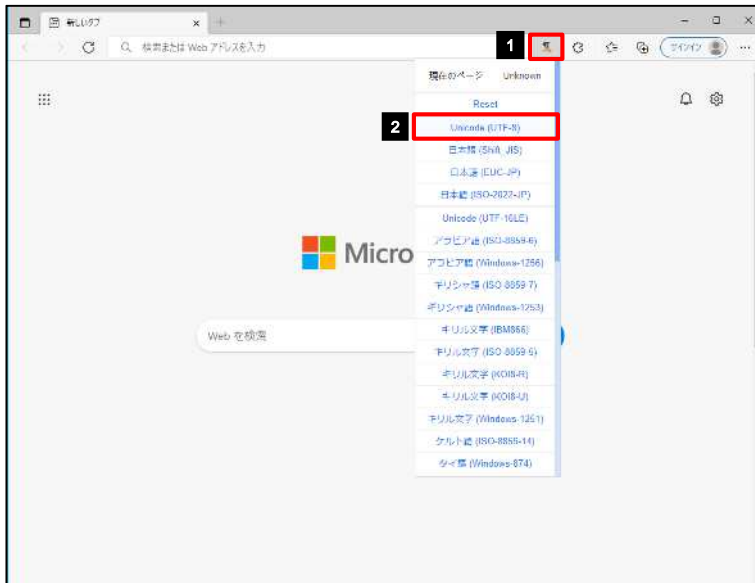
新しいタブ
検索または Web アドレスを入力
1
サインイン
現在のページ Unknown
Reset
2
Unicode (UTF-8)
日本語 (Shift_JIS)
日本語 (EUC-JP)
日本語 (ISO-2022-JP)
Unicode (UTF-16LE)
アラビア語 (ISO-8859-6)
アラビア語 (Windows-1256)
ギリシャ語 (ISO-8859-7)
ギリシャ語 (Windows-1253)
キリル文字 (IBM866)
キリル文字 (ISO-8859-5)
キリル文字 (KOI8-R)
キリル文字 (KOI8-U)
キリル文字 (Windows-1251)
ケルト語 (ISO-8859-14)
タイ語 (Windows-874)
Micro
Web を検索